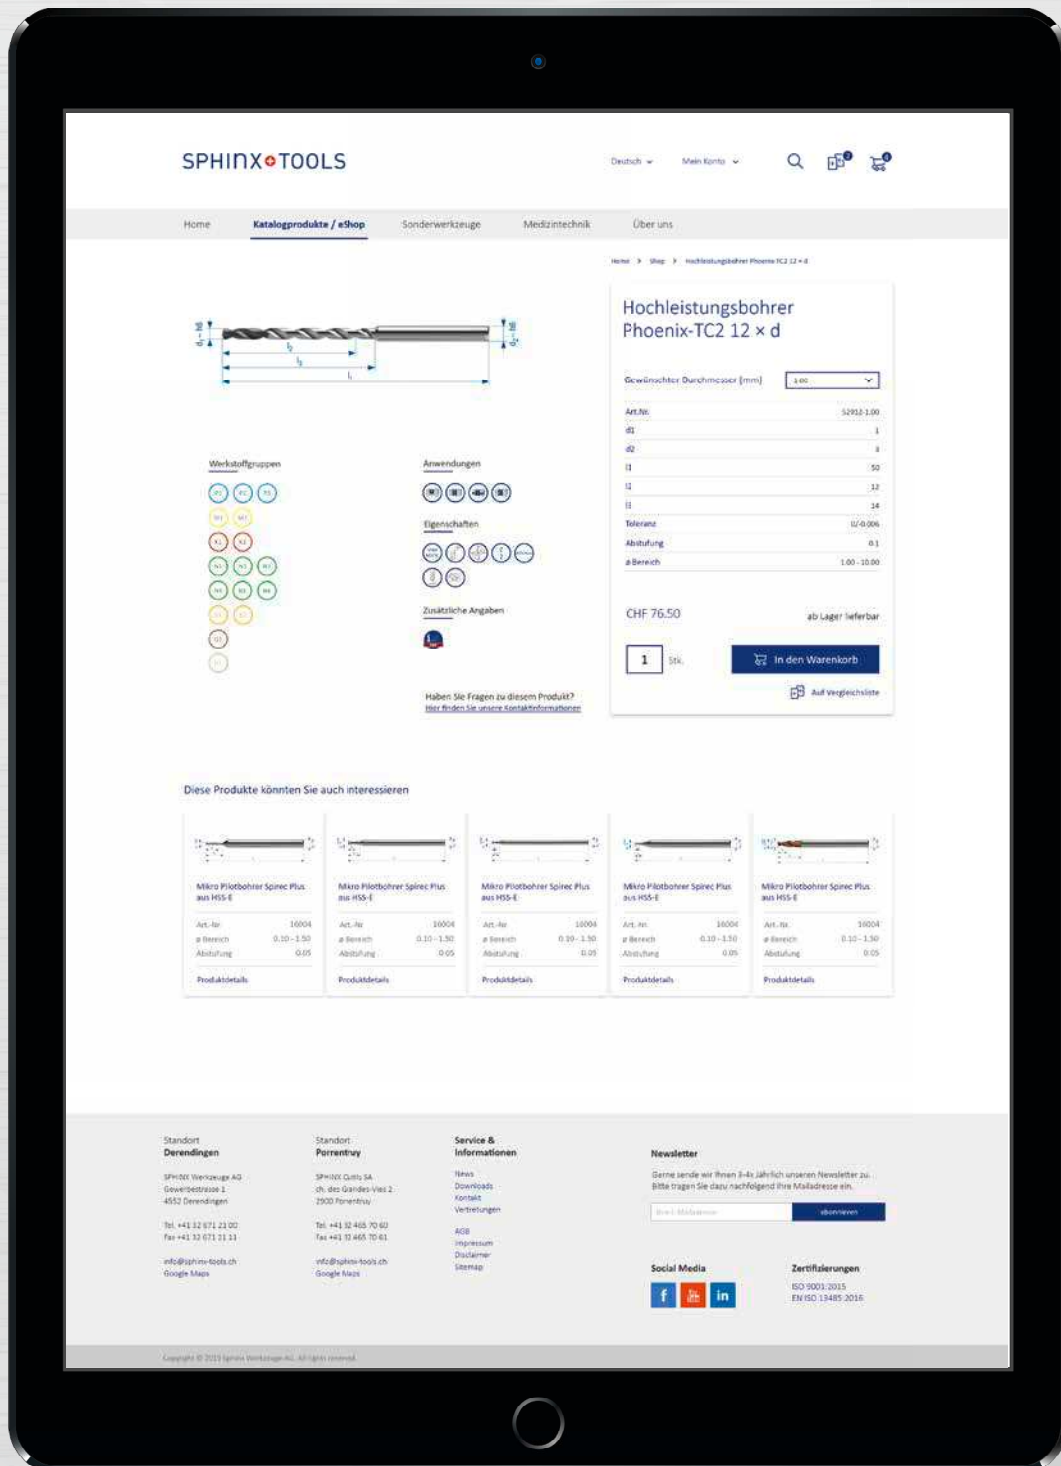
SPHINX TOOLS

Deutsch Mein Konto

Home Katalogprodukte / eShop Sonderwerkzeuge Medizintechnik Über uns

Home > Shop > Hochleistungsbohrer Phoenix-TC2 12 × d

Hochleistungsbohrer Phoenix-TC2 12 × d

Gewünschter Durchmesser [mm] 1.00

| | |
|---|---|
| Art.Nr. | 52912-1.00 |
| d1 | 1 |
| d2 | 3 |
| l1 | 50 |
| l2 | 12 |
| l3 | 14 |
| Toleranz | 0/-0.006 |
| Abstufung | 0.1 |
| ø Bereich | 1.00 - 10.00 |

CHF 76.50 ab Lager lieferbar

1 Stk. In den Warenkorb

Auf Vergleichsliste

Werkstoffgruppen

Anwendungen

Eigenschaften

Zusätzliche Angaben

Haben Sie Fragen zu diesem Produkt?
Hier finden Sie unsere Kontaktinformationen

Diese Produkte könnten Sie auch interessieren

Mikro Pilotbohrer Spirec Plus aus HSS-E
Art.-Nr. 16004
ø Bereich 0.10 - 1.50
Abstufung 0.05
Produktdetails

Mikro Pilotbohrer Spirec Plus aus HSS-E
Art.-Nr. 16004
ø Bereich 0.10 - 1.50
Abstufung 0.05
Produktdetails

Mikro Pilotbohrer Spirec Plus aus HSS-E
Art.-Nr. 16004
ø Bereich 0.10 - 1.50
Abstufung 0.05
Produktdetails

Mikro Pilotbohrer Spirec Plus aus HSS-E
Art.-Nr. 16004
ø Bereich 0.10 - 1.50
Abstufung 0.05
Produktdetails

Mikro Pilotbohrer Spirec Plus aus HSS-E
Art.-Nr. 16004
ø Bereich 0.10 - 1.50
Abstufung 0.05
Produktdetails

Standort
Derendingen
SPHINX Werkzeuge AG
Gewerbestrasse 1
4552 Derendingen
Tel. +41 32 671 21 00
Fax +41 32 671 21 11
info@sphinx-tools.ch
Google Maps

Standort
Porrentruy
SPHINX Outils SA
ch. des Grandes-Vies 2
2900 Porrentruy
Tel. +41 32 465 70 60
Fax +41 32 465 70 61
info@sphinx-tools.ch
Google Maps

Service & Informationen
News
Downloads
Kontakt
Vertretungen
AGB
Impressum
Disclaimer
Sitemap

Newsletter
Gerne sende wir Ihnen 3-4x jährlich unseren Newsletter zu. Bitte tragen Sie dazu nachfolgend Ihre Mailadresse ein.
E-Mail-Adresse abonnieren

Social Media

Zertifizierungen
ISO 9001:2015
EN ISO 13485:2016

Copyright © 2019 Sphinx Werkzeuge AG. All rights reserved.